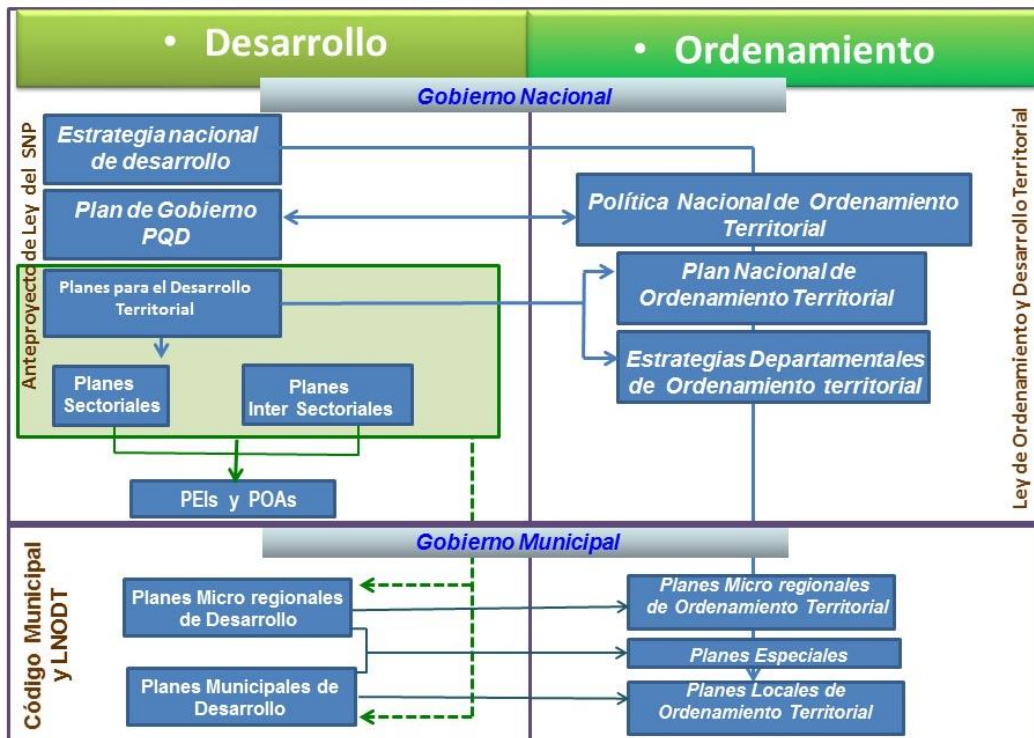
• Desarrollo

• Ordenamiento

Gobierno Nacional

Anteproyecto de Ley del SNP

Estrategia nacional de desarrollo

Plan de Gobierno PQD

Planes para el Desarrollo Territorial

Planes Sectoriales

Planes Inter Sectoriales

PEIs y POAs

Política Nacional de Ordenamiento Territorial

Plan Nacional de Ordenamiento Territorial

Estrategias Departamentales de Ordenamiento territorial

Ley de Ordenamiento y Desarrollo Territorial

Gobierno Municipal

Código Municipal y LNODT

Planes Micro regionales de Desarrollo

Planes Municipales de Desarrollo

Planes Micro regionales de Ordenamiento Territorial

Planes Especiales

Planes Locales de Ordenamiento Territorial